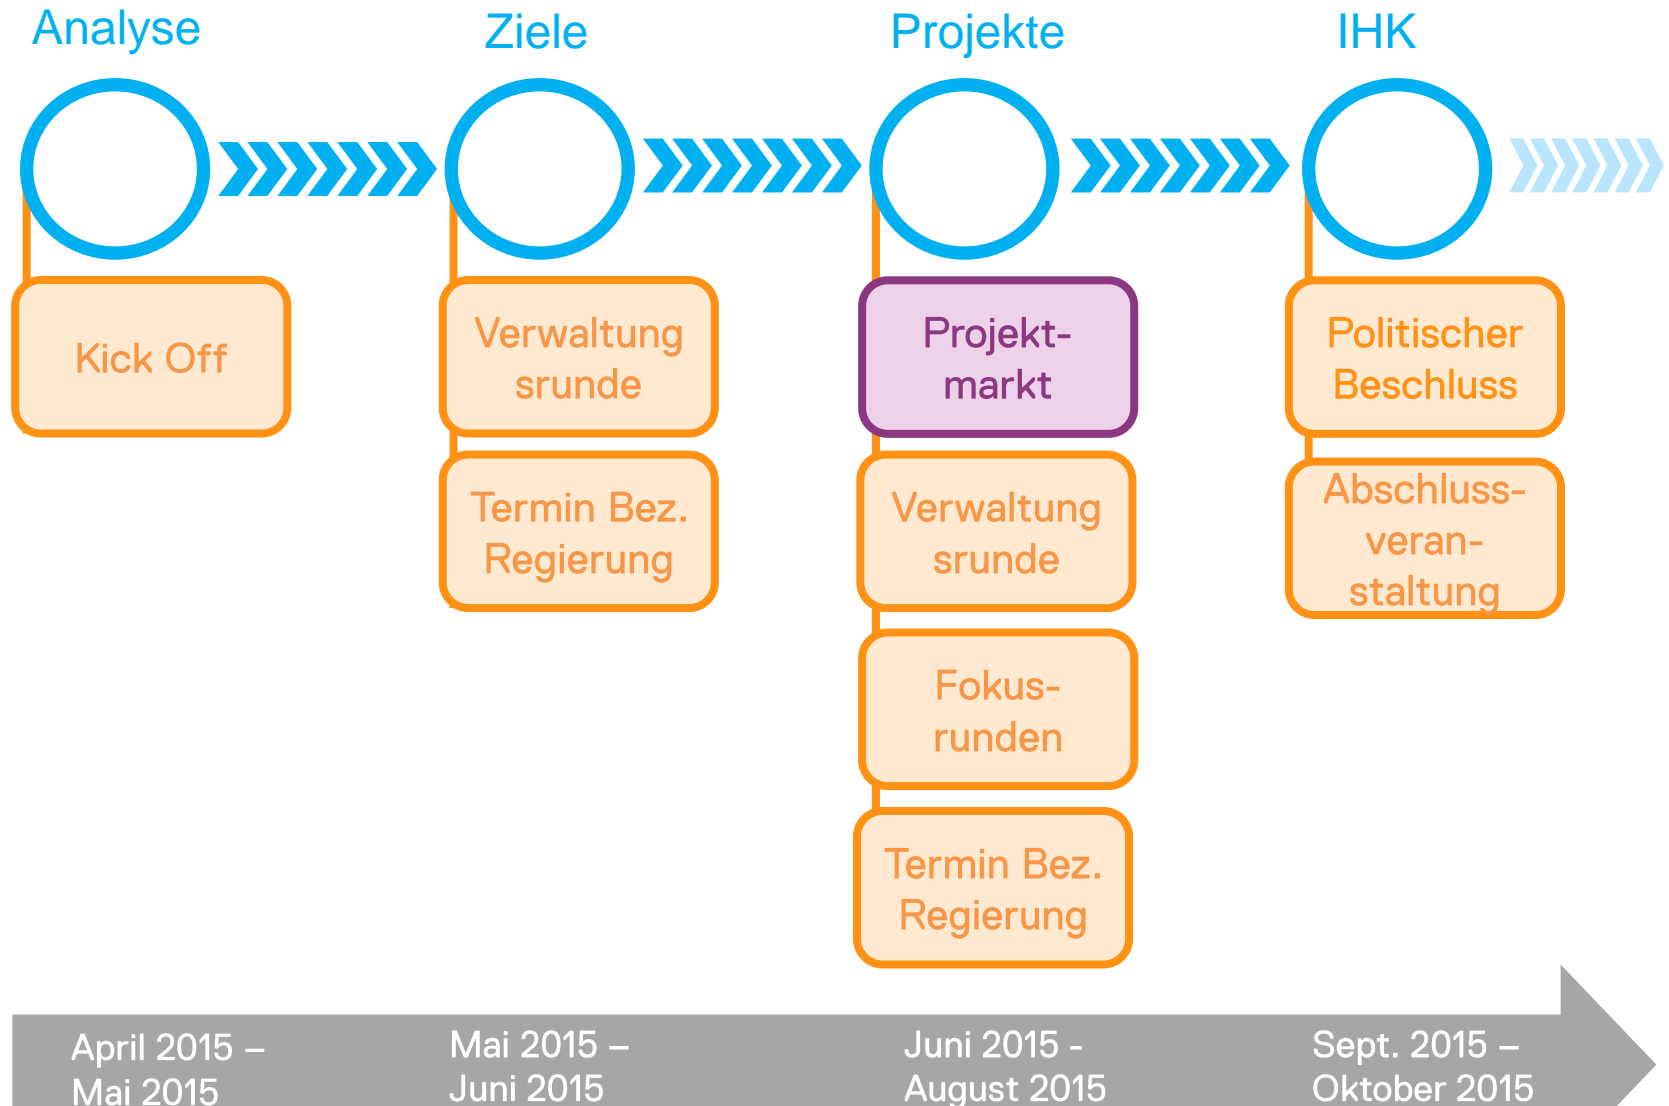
Analyse

Kick Off

April 2015 – Mai 2015

Ziele

Verwaltung srunde

Termin Bez. Regierung

Mai 2015 – Juni 2015

Projekte

Projekt-markt

Verwaltung srunde

Fokus-runden

Termin Bez. Regierung

Juni 2015 - August 2015

IHK

Politischer Beschluss

Abschluss-veran-staltung

Sept. 2015 – Oktober 2015